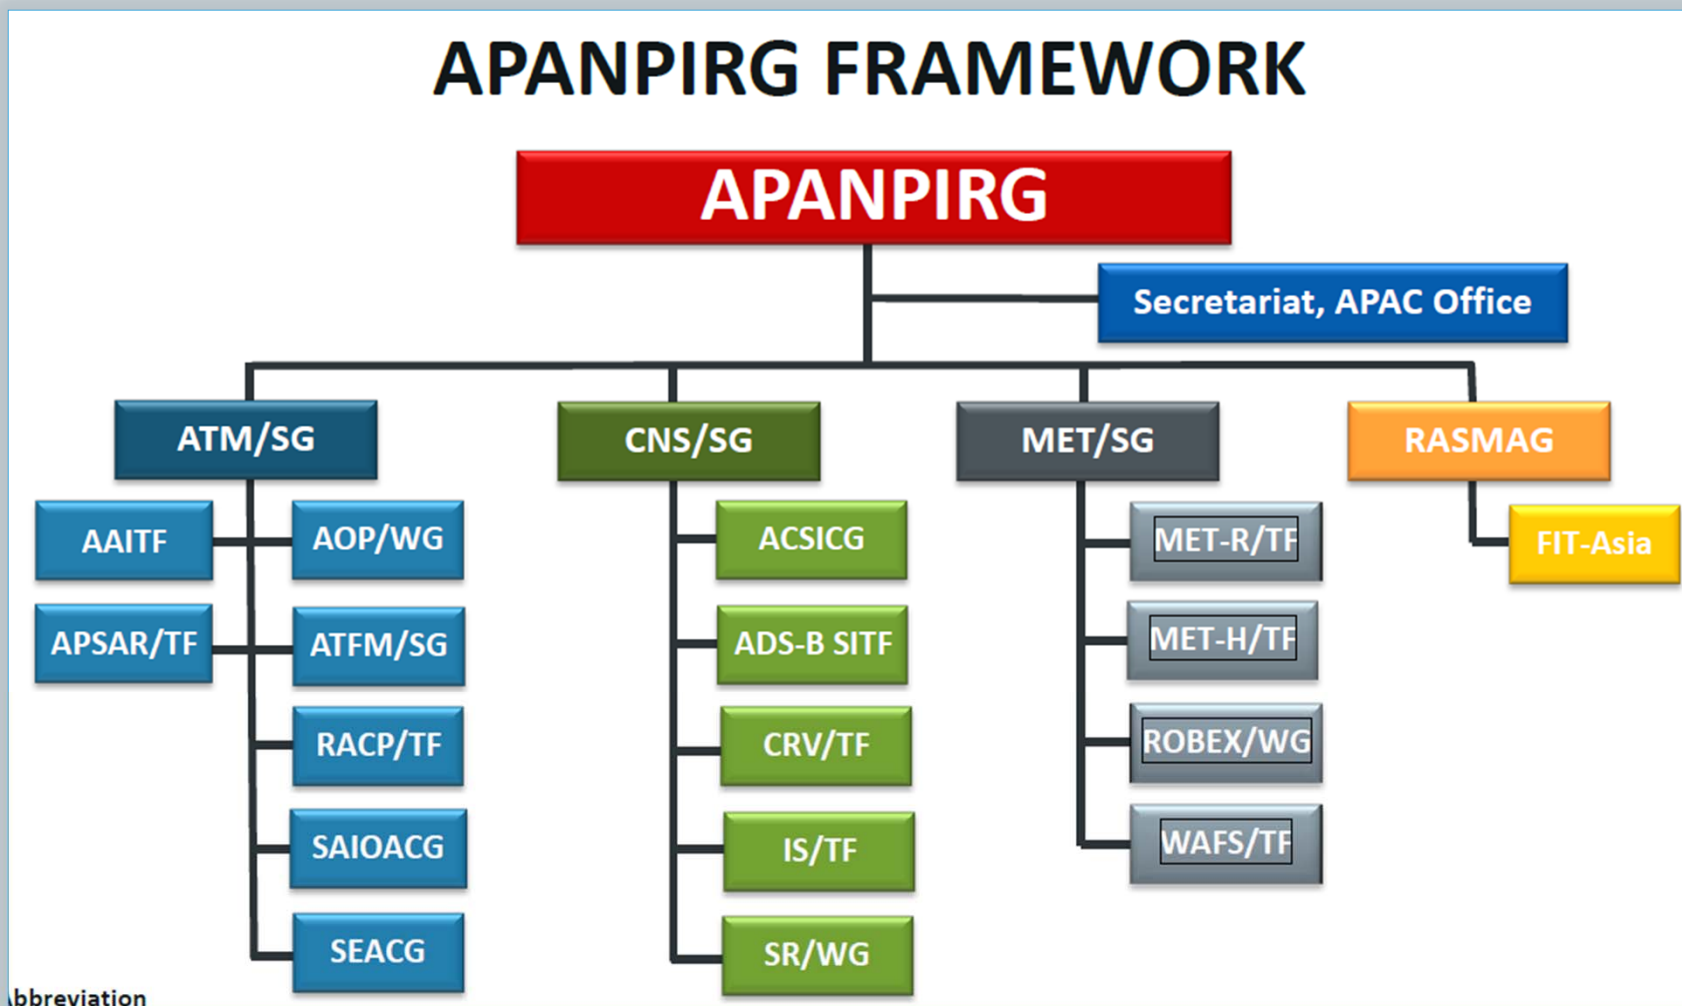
APANPIRG FRAMEWORK

APANPIRG

Secretariat, APAC Office

ATM/SG

CNS/SG

MET/SG

RASMAG

AAITF

AOP/WG

APSAR/TF

ATFM/SG

RACP/TF

SAIOACG

SEACG

ACSICG

ADS-B SITF

CRV/TF

IS/TF

SR/WG

MET-R/TF

MET-H/TF

ROBEX/WG

WAFS/TF

FIT-Asia

bbreviation